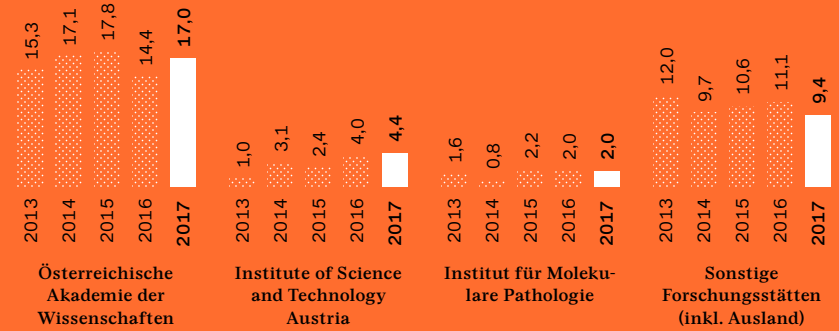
| 2013 | 2014 | 2015 | 2016 | 2017 |
|---|---|---|---|---|
| 15,3 | 17,1 | 17,8 | 14,4 | **17,0** |

Österreichische Akademie der Wissenschaften

| 2013 | 2014 | 2015 | 2016 | 2017 |
|---|---|---|---|---|
| 1,0 | 3,1 | 2,4 | 4,0 | **4,4** |

Institute of Science and Technology Austria

| 2013 | 2014 | 2015 | 2016 | 2017 |
|---|---|---|---|---|
| 1,6 | 0,8 | 2,2 | 2,0 | **2,0** |

Institut für Molekulare Pathologie

| 2013 | 2014 | 2015 | 2016 | 2017 |
|---|---|---|---|---|
| 12,0 | 9,7 | 10,6 | 11,1 | **9,4** |

Sonstige Forschungsstätten (inkl. Ausland)